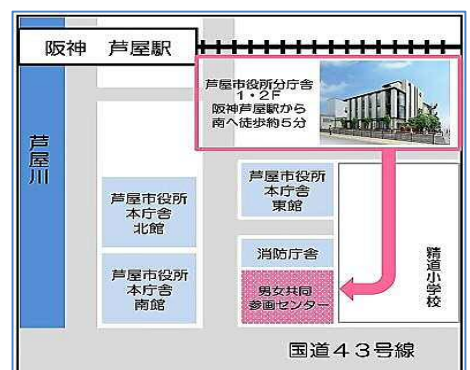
阪神　芦屋駅

芦屋市役所分庁舎
1・2F
阪神芦屋駅から
南へ徒歩約5分

芦屋川

芦屋市役所
本庁舎
東館

芦屋市役所
本庁舎
北館

消防庁舎

精道小学校

芦屋市役所
本庁舎
南館

男女共同
参画センター

国道４３号線